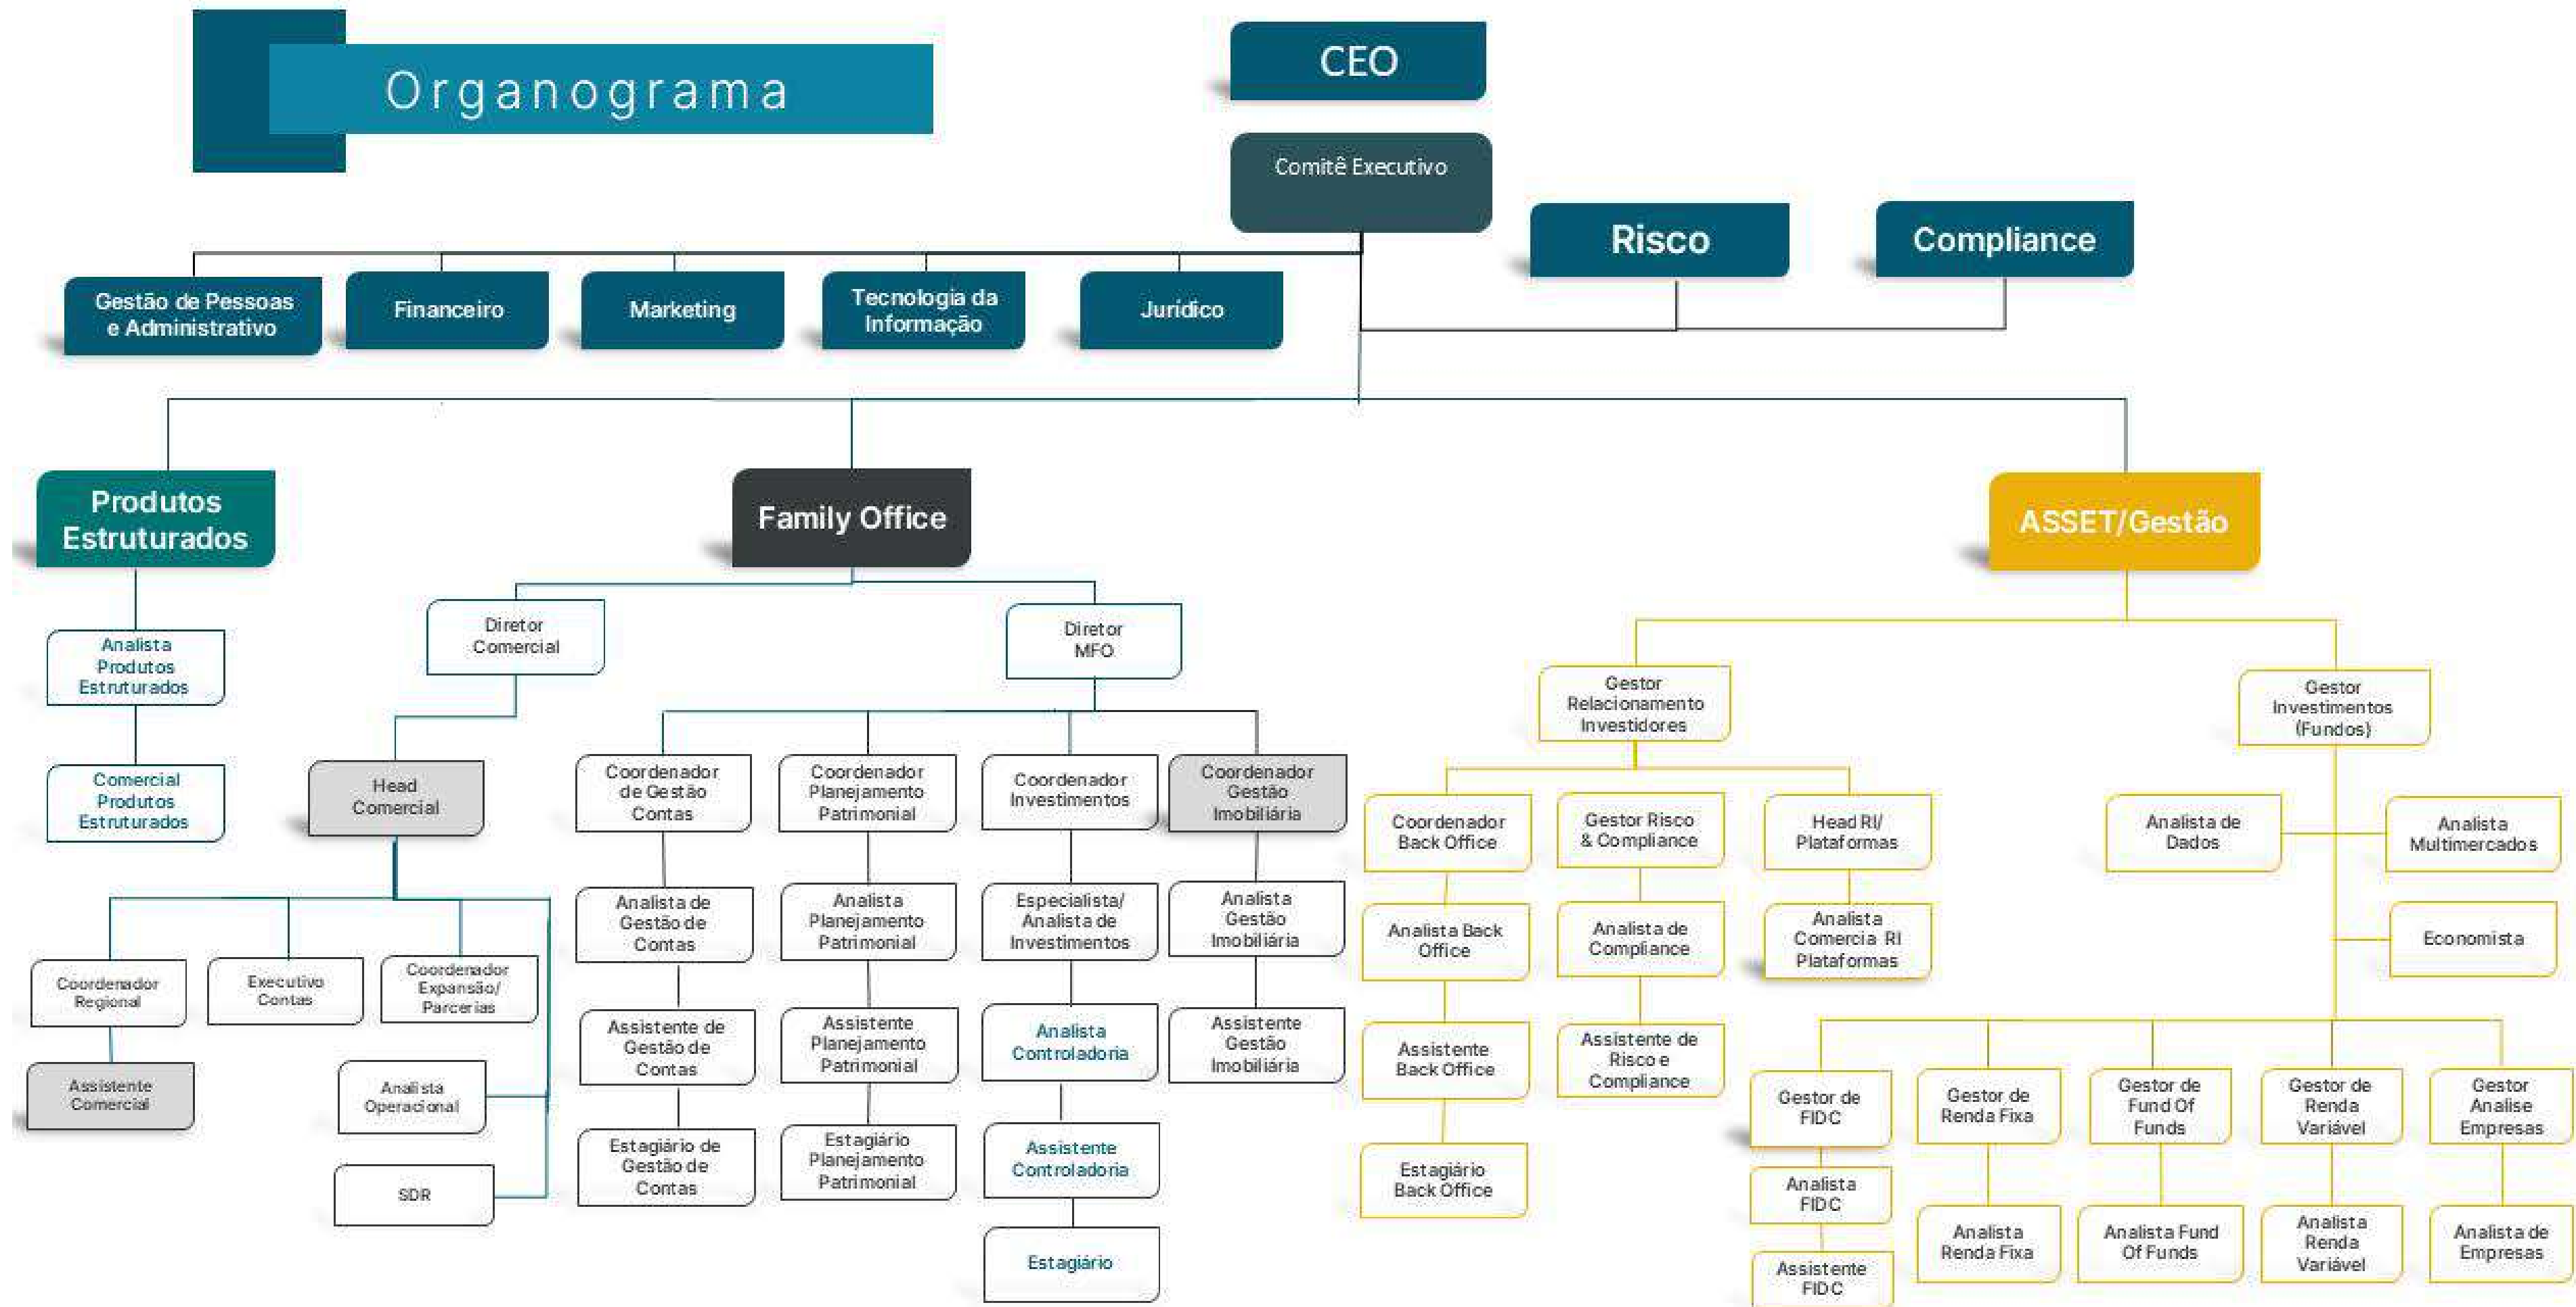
Organograma

CEO

Comitê Executivo

Risco

Compliance

Gestão de Pessoas e Administrativo

Financeiro

Marketing

Tecnologia da Informação

Jurídico

Produtos Estruturados

Family Office

ASSET/Gestão

Analista Produtos Estruturados

Comercial Produtos Estruturados

Diretor Comercial

Head Comercial

Coordenador Regional

Executivo Contas

Coordenador Expansão/ Parcerias

Assistente Comercial

Analista Operacional

SDR

Diretor MFO

Coordenador de Gestão Contas

Analista de Gestão de Contas

Assistente de Gestão de Contas

Estagiário de Gestão de Contas

Coordenador Planejamento Patrimonial

Analista Planejamento Patrimonial

Assistente Planejamento Patrimonial

Estagiário Planejamento Patrimonial

Coordenador Investimentos

Especialista/ Analista de Investimentos

Analista Controladoria

Assistente Controladoria

Estagiário

Coordenador Gestão Imobiliária

Analista Gestão Imobiliária

Assistente Gestão Imobiliária

Gestor Relacionamento Investidores

Coordenador Back Office

Analista Back Office

Assistente Back Office

Estagiário Back Office

Gestor Risco & Compliance

Analista de Compliance

Assistente de Risco e Compliance

Head RI/ Plataformas

Analista Comercia RI Plataformas

Gestor Investimentos (Fundos)

Analista de Dados

Analista Multimercados

Economista

Gestor de FIDC

Analista FIDC

Assistente FIDC

Gestor de Renda Fixa

Analista Renda Fixa

Gestor de Fund Of Funds

Analista Fund Of Funds

Gestor de Renda Variável

Analista Renda Variável

Gestor Analise Empresas

Analista de Empresas